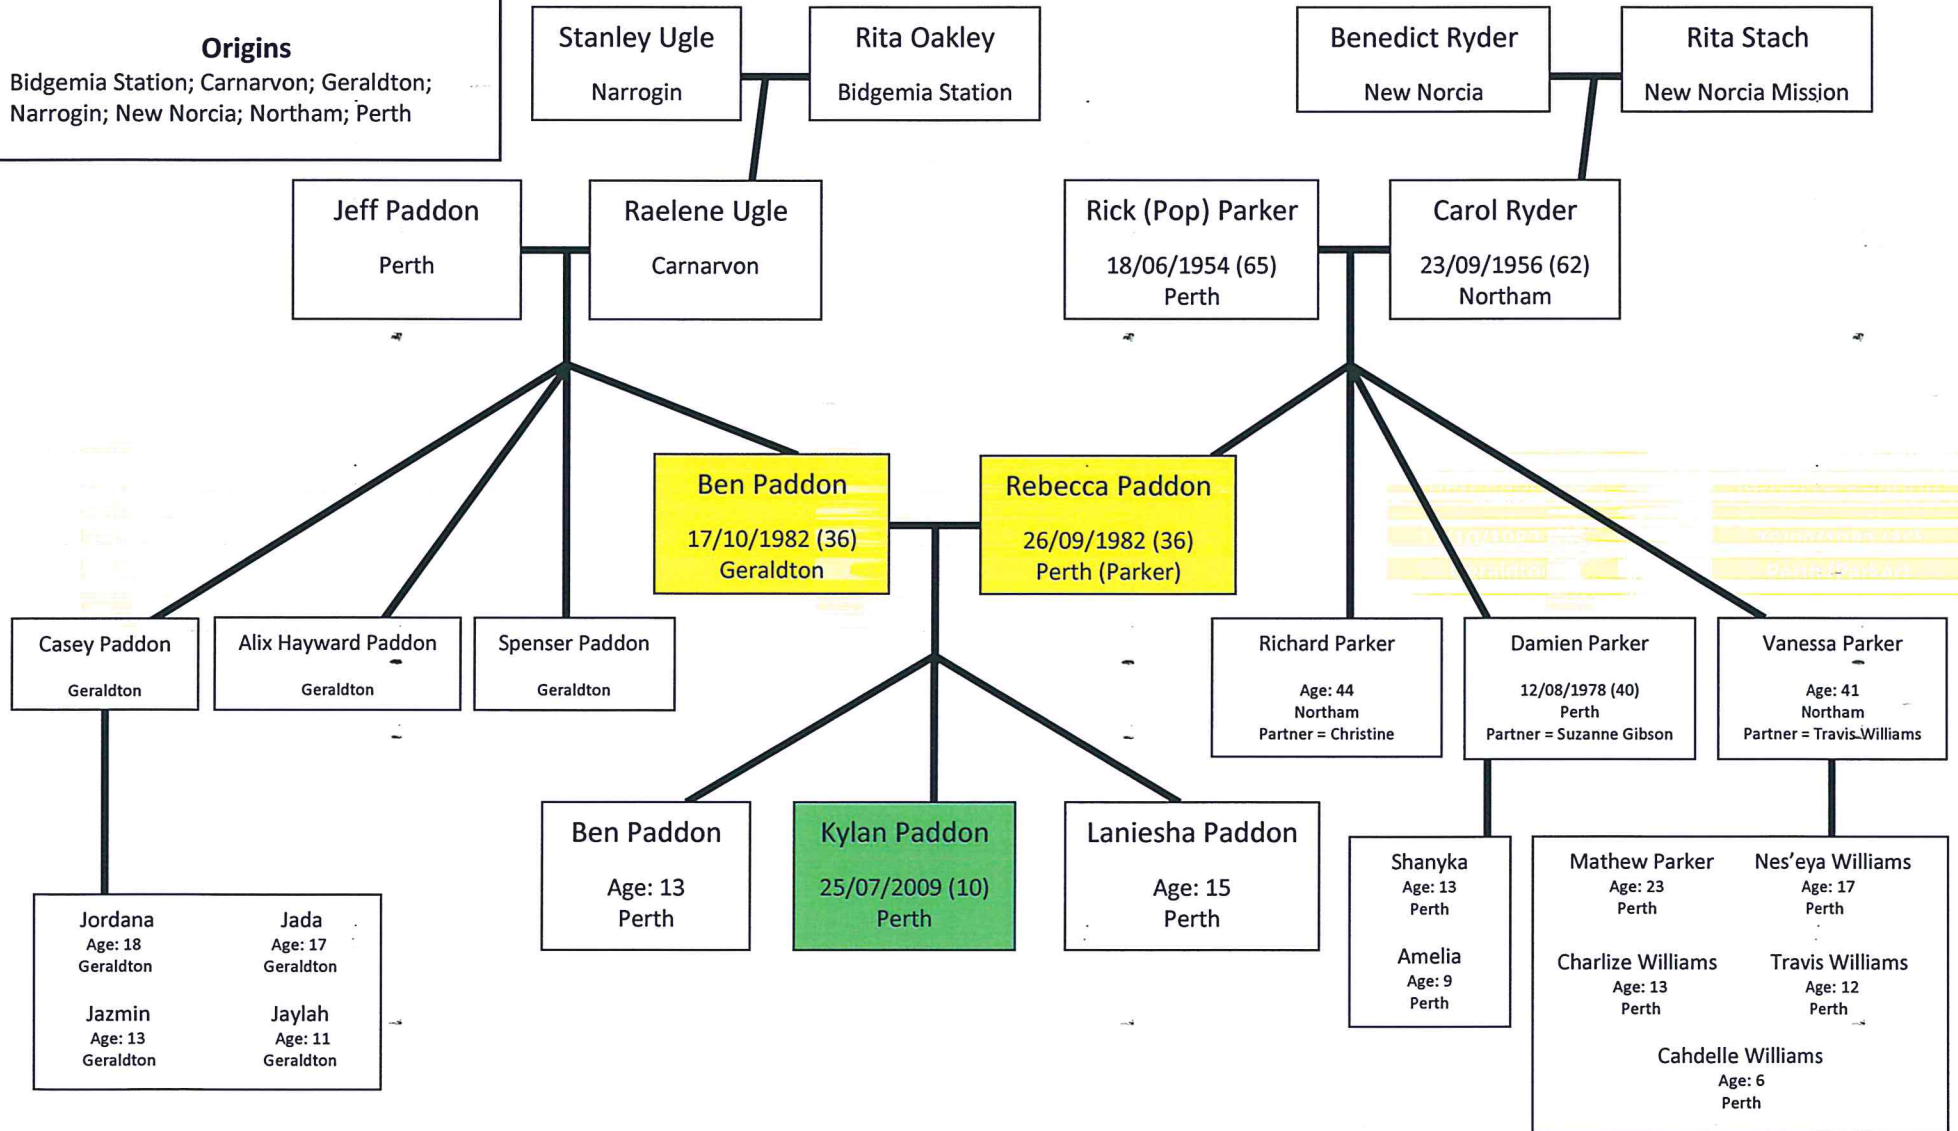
Origins
Bidgemia Station; Carnarvon; Geraldton; Narrogin; New Norcia; Northam; Perth

Stanley Ugle
Narrogin

Rita Oakley
Bidgemia Station

Benedict Ryder
New Norcia

Rita Stach
New Norcia Mission

Jeff Paddon
Perth

Raelene Ugle
Carnarvon

Rick (Pop) Parker
18/06/1954 (65)
Perth

Carol Ryder
23/09/1956 (62)
Northam

Ben Paddon
17/10/1982 (36)
Geraldton

Rebecca Paddon
26/09/1982 (36)
Perth (Parker)

Casey Paddon
Geraldton

Alix Hayward Paddon
Geraldton

Spenser Paddon
Geraldton

Richard Parker
Age: 44
Northam
Partner = Christine

Damien Parker
12/08/1978 (40)
Perth
Partner = Suzanne Gibson

Vanessa Parker
Age: 41
Northam
Partner = Travis Williams

Jordana
Age: 18
Geraldton

Jada
Age: 17
Geraldton

Jazmin
Age: 13
Geraldton

Jaylah
Age: 11
Geraldton

Ben Paddon
Age: 13
Perth

Kylan Paddon
25/07/2009 (10)
Perth

Laniesha Paddon
Age: 15
Perth

Shanyka
Age: 13
Perth

Amelia
Age: 9
Perth

Mathew Parker
Age: 23
Perth

Nes'eya Williams
Age: 17
Perth

Charlize Williams
Age: 13
Perth

Travis Williams
Age: 12
Perth

Cahdelle Williams
Age: 6
Perth